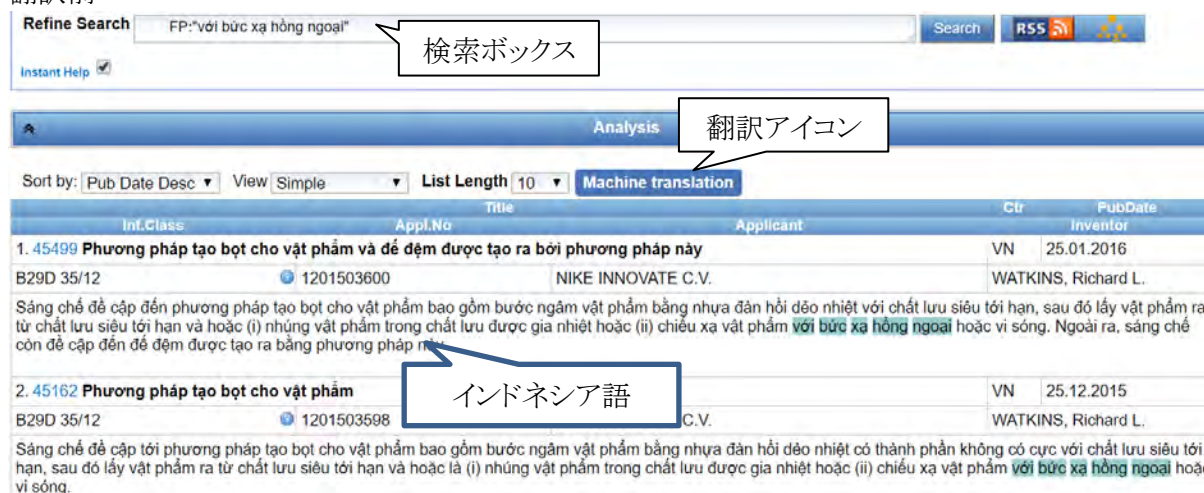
Refine Search FP:"với bức xạ hồng ngoại" Search RSS

検索ボックス

Instant Help ☑

Analysis

翻訳アイコン

Sort by: Pub Date Desc ▾ View Simple ▾ List Length 10 ▾ Machine translation

| Int.Class | Appl.No | Title / Applicant | Ctr | PubDate / Inventor |
|---|---|---|---|---|
| 1. 45499 Phương pháp tạo bọt cho vật phẩm và để đệm được tạo ra bởi phương pháp này | | | VN | 25.01.2016 |
| B29D 35/12 | 1201503600 | NIKE INNOVATE C.V. | | WATKINS, Richard L. |

Sáng chế đề cập đến phương pháp tạo bọt cho vật phẩm bao gồm bước ngâm vật phẩm bằng nhựa đàn hồi dẻo nhiệt với chất lưu siêu tới hạn, sau đó lấy vật phẩm ra từ chất lưu siêu tới hạn và hoặc (i) nhúng vật phẩm trong chất lưu được gia nhiệt hoặc (ii) chiếu xạ vật phẩm với bức xạ hồng ngoại hoặc vi sóng. Ngoài ra, sáng chế còn đề cập đến đế đệm được tạo ra bằng phương pháp này.

インドネシア語

| Int.Class | Appl.No | Title / Applicant | Ctr | PubDate / Inventor |
|---|---|---|---|---|
| 2. 45162 Phương pháp tạo bọt cho vật phẩm | | | VN | 25.12.2015 |
| B29D 35/12 | 1201503598 | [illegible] C.V. | | WATKINS, Richard L. |

Sáng chế đề cập tới phương pháp tạo bọt cho vật phẩm bao gồm bước ngâm vật phẩm bằng nhựa đàn hồi dẻo nhiệt có thành phần không có cực với chất lưu siêu tới hạn, sau đó lấy vật phẩm ra từ chất lưu siêu tới hạn và hoặc là (i) nhúng vật phẩm trong chất lưu được gia nhiệt hoặc (ii) chiếu xạ vật phẩm với bức xạ hồng ngoại hoặc vi sóng.